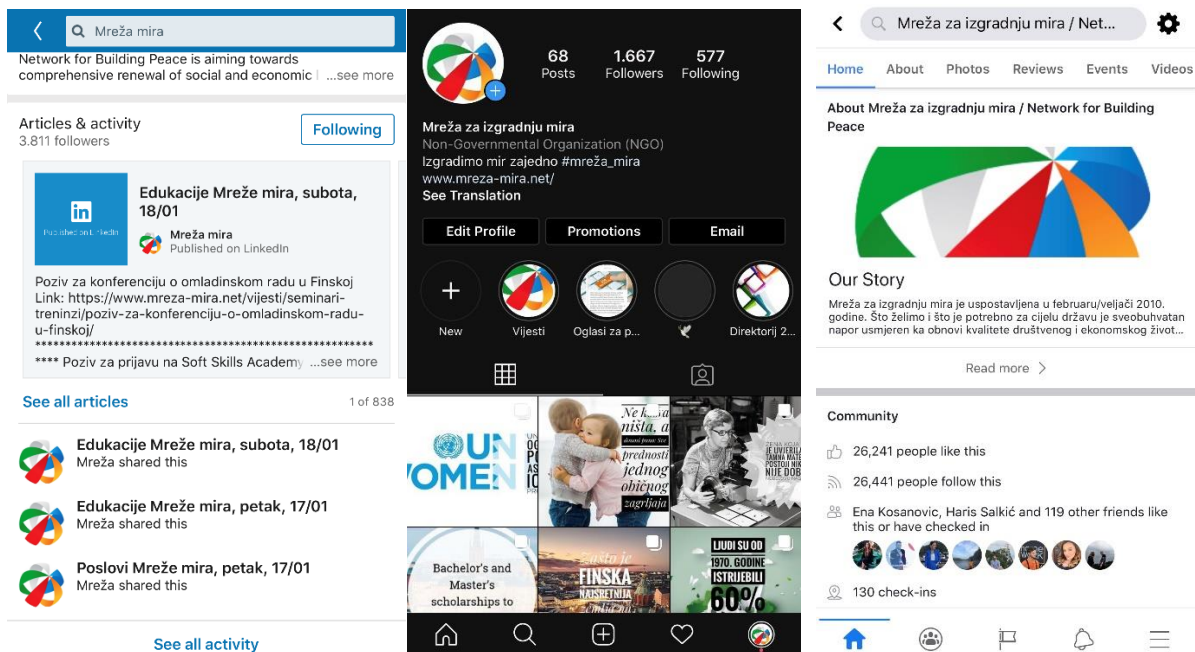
Mreža mira

Network for Building Peace is aiming towards comprehensive renewal of social and economic | ...see more

Articles & activity
3.811 followers

Following

Published on LinkedIn

Edukacije Mreže mira, subota, 18/01
Mreža mira
Published on LinkedIn

Poziv za konferenciju o omladinskom radu u Finskoj Link: https://www.mreza-mira.net/vijesti/seminari-treninzi/poziv-za-konferenciju-o-omladinskom-radu-u-finskoj/
**************************************************
**** Poziv za prijavu na Soft Skills Academy ...see more

See all articles
1 of 838

Edukacije Mreže mira, subota, 18/01
Mreža shared this

Edukacije Mreže mira, petak, 17/01
Mreža shared this

Poslovi Mreže mira, petak, 17/01
Mreža shared this

See all activity

68 Posts
1.667 Followers
577 Following

Mreža za izgradnju mira
Non-Governmental Organization (NGO)
Izgradimo mir zajedno #mreža_mira
www.mreza-mira.net/
See Translation

Edit Profile
Promotions
Email

New
Vijesti
Oglasi za p...
Direktorij 2...

UN WOMEN

Ne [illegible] ništa, a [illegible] prednosti jednog običnog zagrljaja

Bachelor's and Master's scholarships to

Zašto je FINSKA NAJSRETNIJA

LJUDI SU OD 1970. GODINE ISTRIJEBILI 60%

Mreža za izgradnju mira / Net...

Home
About
Photos
Reviews
Events
Videos

About Mreža za izgradnju mira / Network for Building Peace

Our Story
Mreža za izgradnju mira je uspostavljena u februaru/veljači 2010. godine. Što želimo i što je potrebno za cijelu državu je sveobuhvatan napor usmjeren ka obnovi kvalitete društvenog i ekonomskog život...

Read more

Community
26,241 people like this
26,441 people follow this
Ena Kosanovic, Haris Salkić and 119 other friends like this or have checked in
130 check-ins